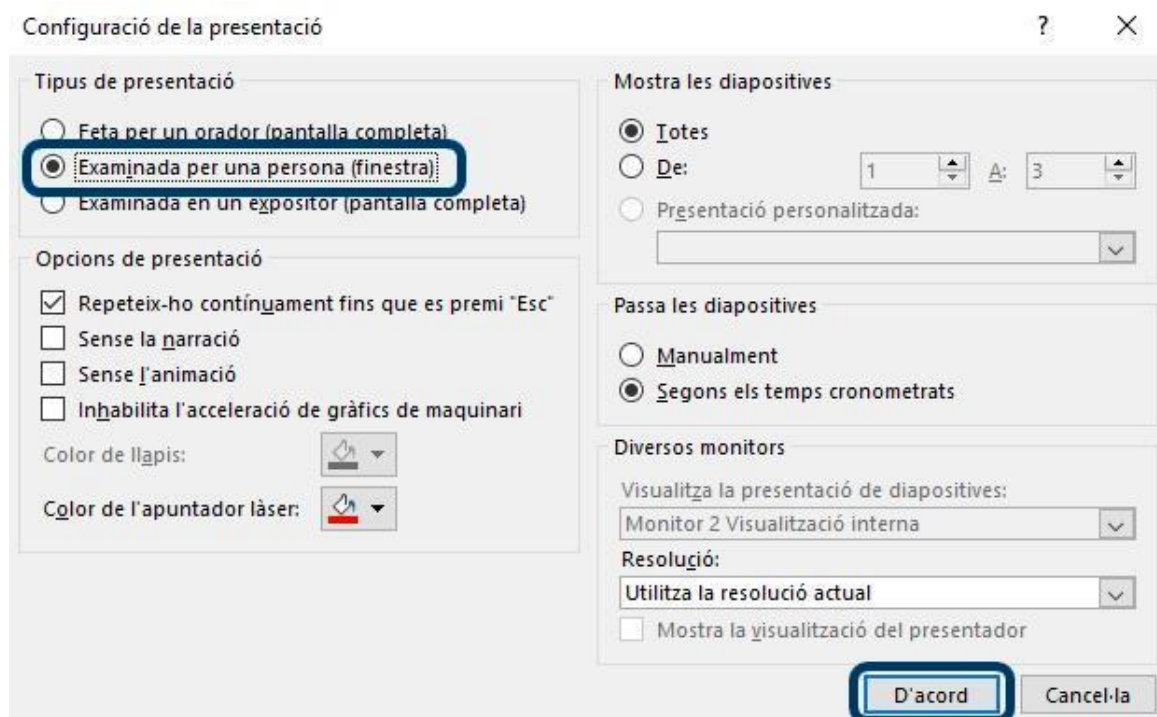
Configuració de la presentació

?

×

Tipus de presentació

Feta per un orador (pantalla completa)

Examinada per una persona (finestra)

Examinada en un expositor (pantalla completa)

Opcions de presentació

Repeteix-ho contínuament fins que es premi "Esc"

Sense la narració

Sense l'animació

Inhabilita l'acceleració de gràfics de maquinari

Color de llapis:

Color de l'apuntador làser:

Mostra les diapositives

Totes

De: 1 A: 3

Presentació personalitzada:

Passa les diapositives

Manualment

Segons els temps cronometrats

Diversos monitors

Visualitza la presentació de diapositives:

Monitor 2 Visualització interna

Resolució:

Utilitza la resolució actual

Mostra la visualització del presentador

D'acord

Cancel·la